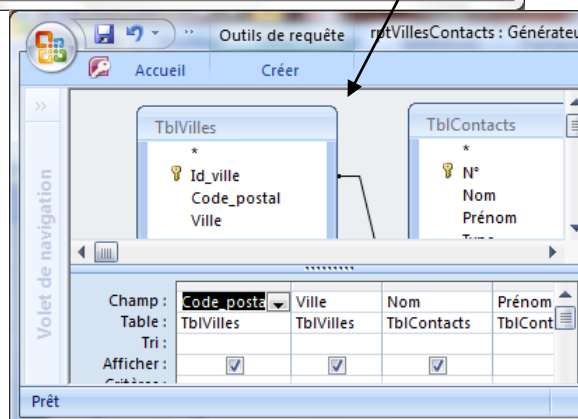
Outils de requête
rqtVillesContacts : Générateu
Accueil
Créer
Volet de navigation
TblVilles
*
Id_ville
Code_postal
Ville
TblContacts
*
N°
Nom
Prénom

| Champ : | Code_posta | Ville | Nom | Prénom |
|---|---|---|---|---|
| Table : | TblVilles | TblVilles | TblContacts | TblCont |
| Tri : | | | | |
| Afficher : | ☑ | ☑ | ☑ | |

Prêt